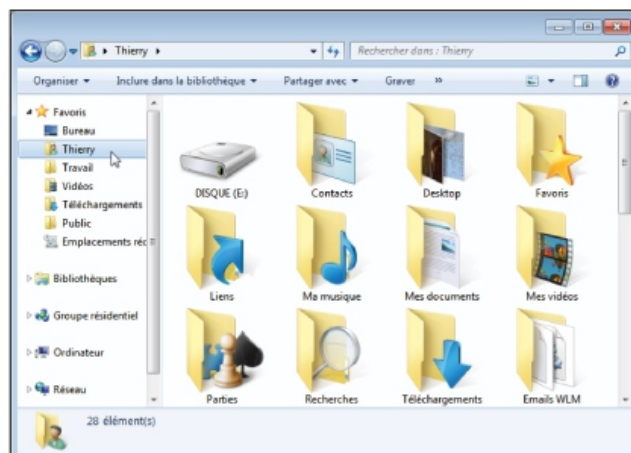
Thierry ▸

Rechercher dans : Thierry

Organiser ▾ Inclure dans la bibliothèque ▾ Partager avec ▾ Graver »

Favoris
Bureau
Thierry
Travail
Vidéos
Téléchargements
Public
Emplacements réc

Bibliothèques

Groupe résidentiel

Ordinateur

Réseau

DISQUE (E:)
Contacts
Desktop
Favoris
Liens
Ma musique
Mes documents
Mes vidéos
Parties
Recherches
Téléchargements
Emails WLM

28 élément(s)